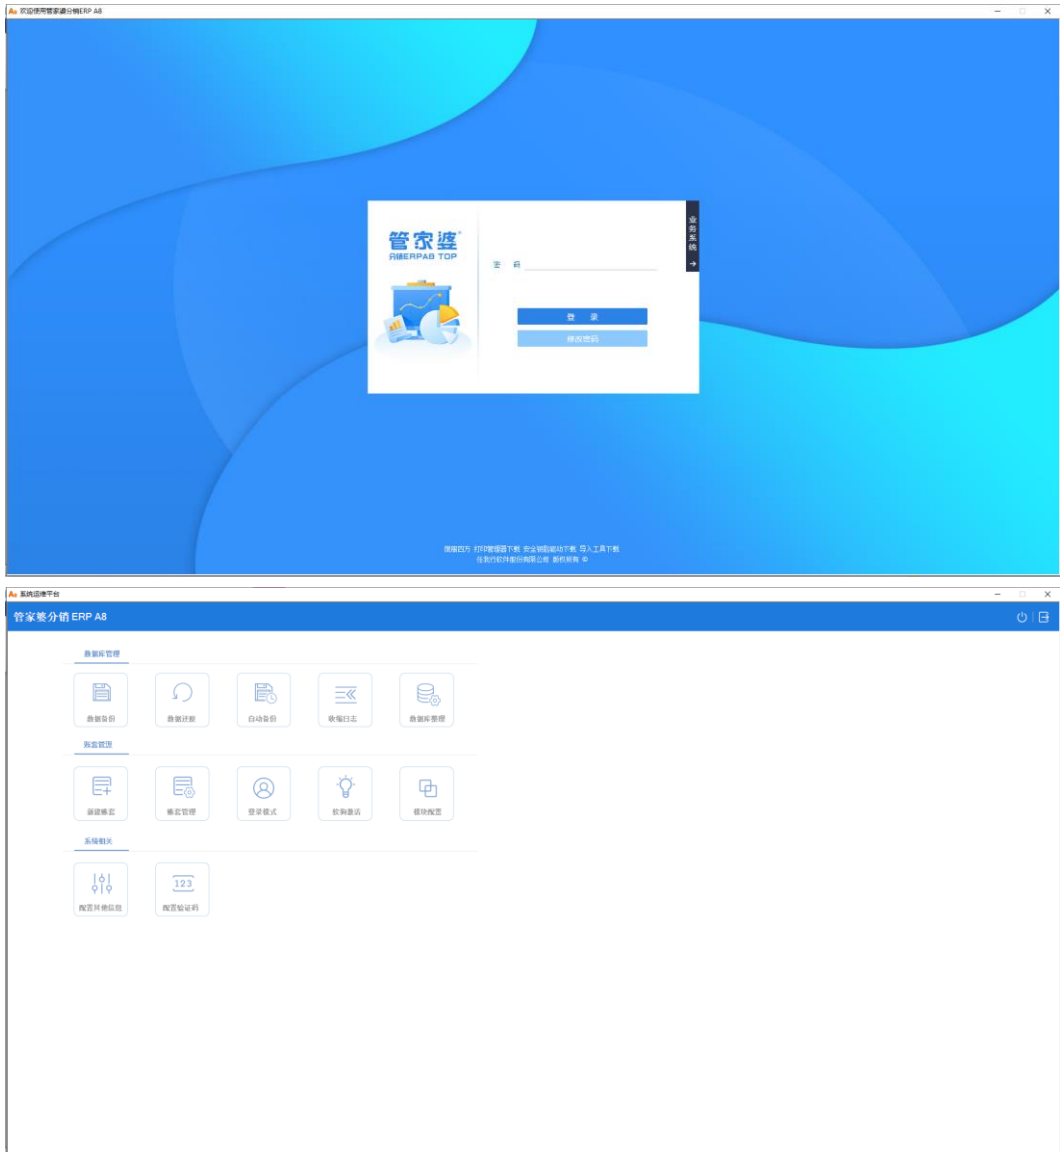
欢迎使用管家婆分销ERP A8

管家婆
分销ERPA8 TOP

业务系统

密码

登录

修改密码

国服四方 打印管理器下载 安全辅助驱动下载 导入工具下载
任我行软件股份有限公司 版权所有 ©

系统运维平台

管家婆分销 ERP A8

数据库管理

数据备份

数据还原

自动备份

收缩日志

数据库整理

账套管理

新建账套

账套管理

登录模式

软件激活

模块配置

系统相关

配置其他信息

123

配置验证码